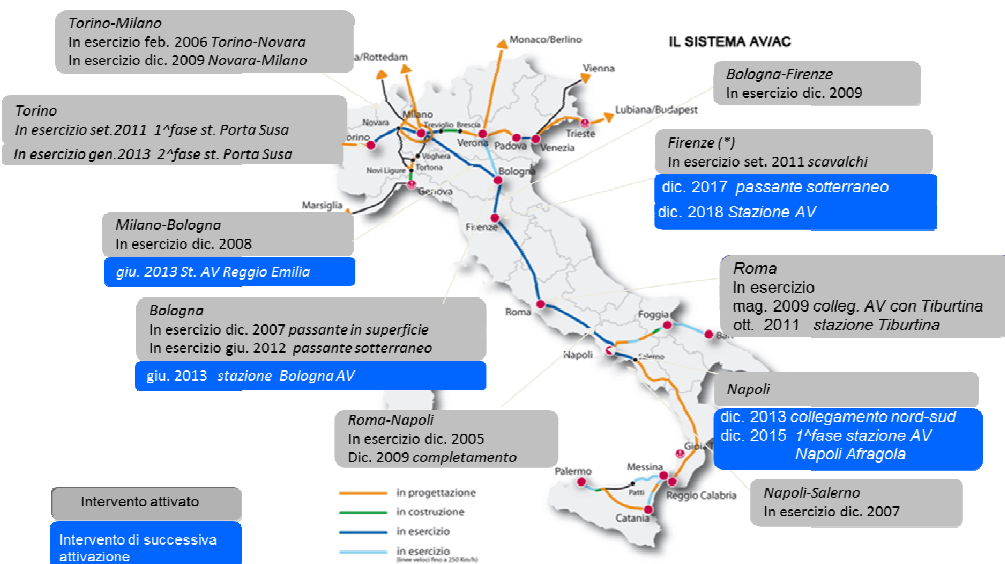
IL SISTEMA AV/AC

Torino-Milano
In esercizio feb. 2006 Torino-Novara
In esercizio dic. 2009 Novara-Milano

Torino
In esercizio set.2011 1^fase st. Porta Susa
In esercizio gen.2013 2^fase st. Porta Susa

Milano-Bologna
In esercizio dic. 2008
giu. 2013 St. AV Reggio Emilia

Bologna
In esercizio dic. 2007 passante in superficie
In esercizio giu. 2012 passante sotterraneo
giu. 2013 stazione Bologna AV

Roma-Napoli
In esercizio dic. 2005
Dic. 2009 completamento

Bologna-Firenze
In esercizio dic. 2009

Firenze (*)
In esercizio set. 2011 scavalchi
dic. 2017 passante sotterraneo
dic. 2018 Stazione AV

Roma
In esercizio
mag. 2009 colleg. AV con Tiburtina
ott. 2011 stazione Tiburtina

Napoli
dic. 2013 collegamento nord-sud
dic. 2015 1^fase stazione AV
Napoli Afragola

Napoli-Salerno
In esercizio dic. 2007

Intervento attivato
Intervento di successiva attivazione

in progettazione
in costruzione
in esercizio
in esercizio (linee veloci fino a 250 Km/h)

Rotterdam
Monaco/Berlino
Vienna
Lubiana/Budapest
Trieste
Venezia
Padova
Verona
Brescia
Treviglio
Milano
Novara
Torino
Voghera
Tortona
Novi Ligure
Genova
Marsiglia
Bologna
Firenze
Roma
Foggia
Bari
Napoli
Salerno
Gioia
Messina
Patti
Reggio Calabria
Palermo
Catania